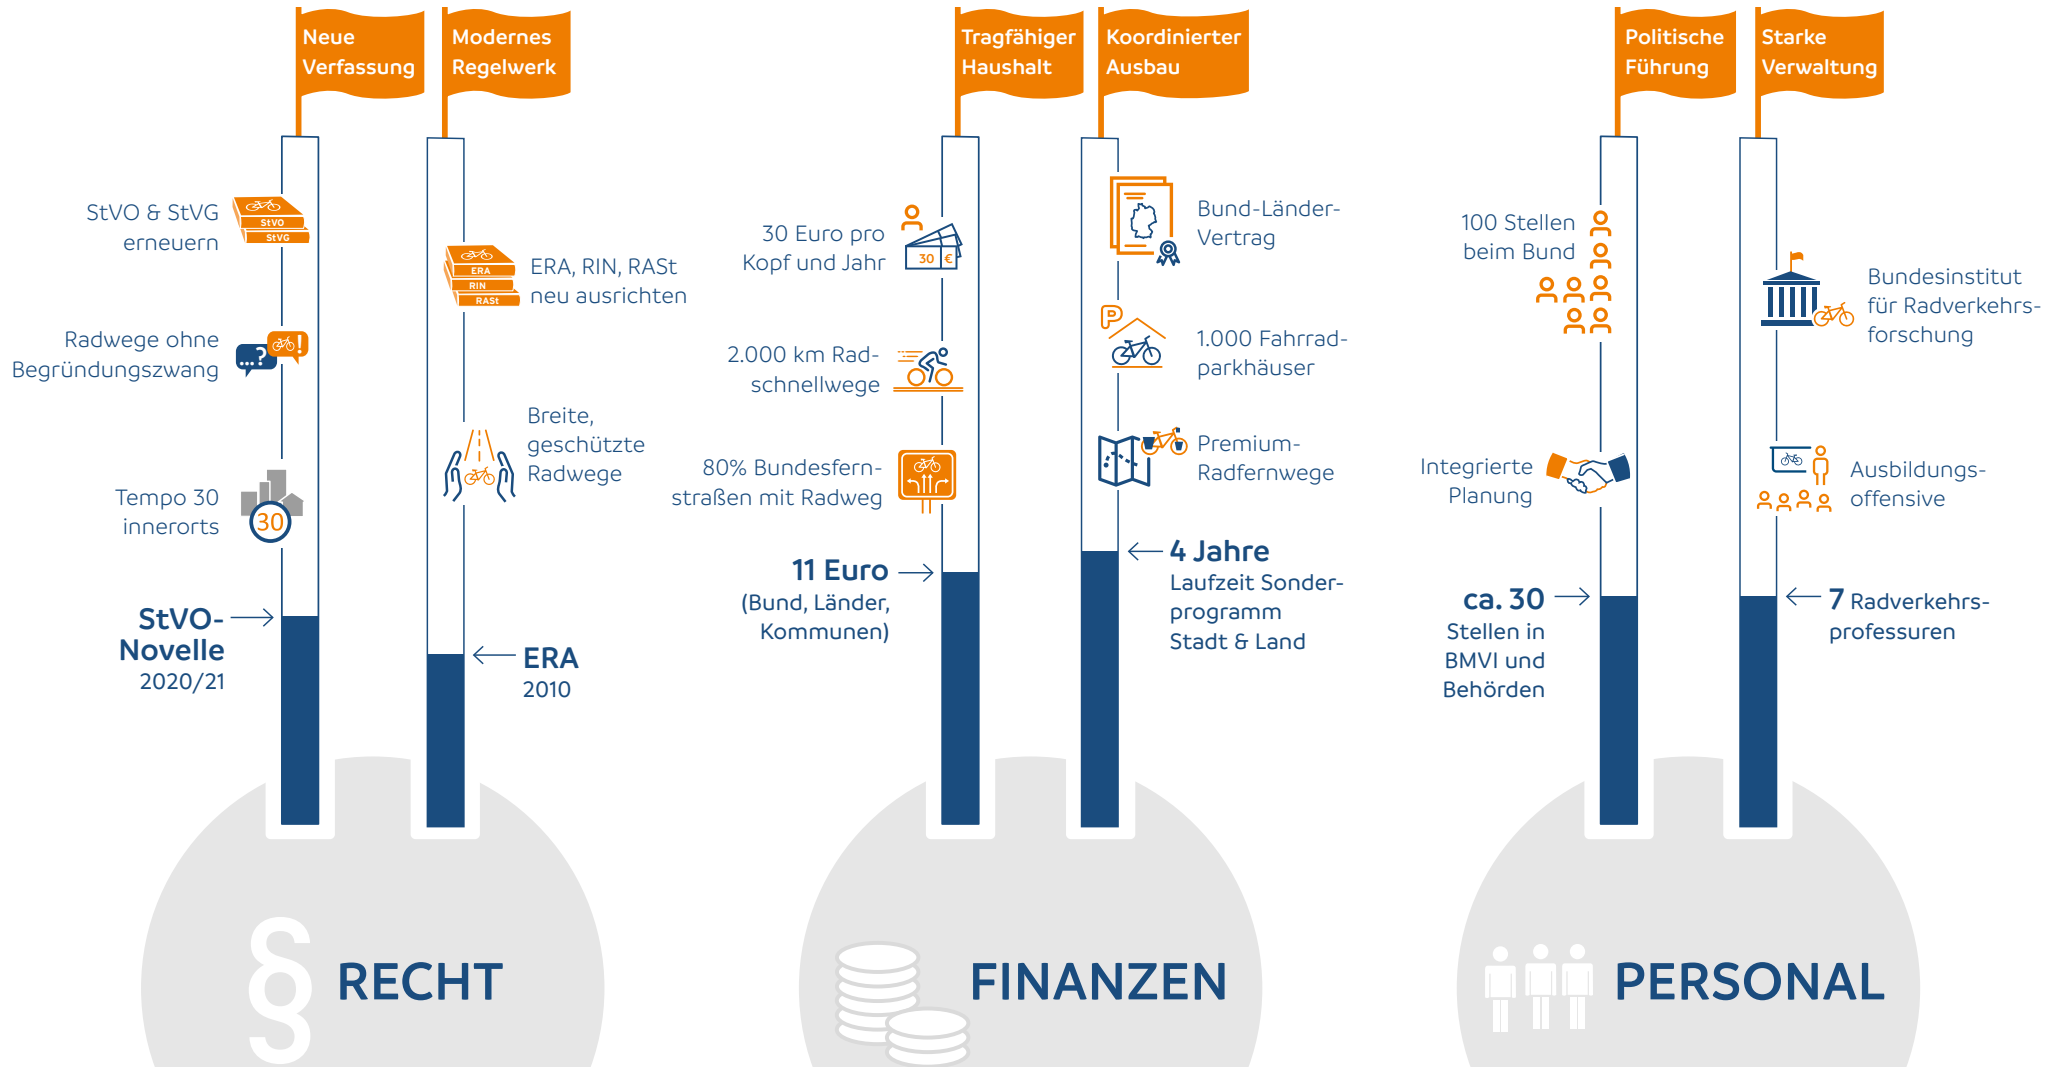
Neue Verfassung

Modernes Regelwerk

StVO & StVG erneuern

StVO
StVG

ERA
RIN
RASt

ERA, RIN, RASt neu ausrichten

Radwege ohne Begründungszwang

Breite, geschützte Radwege

Tempo 30 innerorts

30

StVO-Novelle 2020/21

ERA 2010

§ RECHT

Tragfähiger Haushalt

Koordinierter Ausbau

30 Euro pro Kopf und Jahr

30 €

Bund-Länder-Vertrag

2.000 km Radschnellwege

1.000 Fahrradparkhäuser

80% Bundesfernstraßen mit Radweg

Premium-Radfernwege

11 Euro (Bund, Länder, Kommunen)

4 Jahre Laufzeit Sonderprogramm Stadt & Land

FINANZEN

Politische Führung

Starke Verwaltung

100 Stellen beim Bund

Bundesinstitut für Radverkehrsforschung

Integrierte Planung

Ausbildungsoffensive

ca. 30 Stellen in BMVI und Behörden

7 Radverkehrsprofessuren

PERSONAL